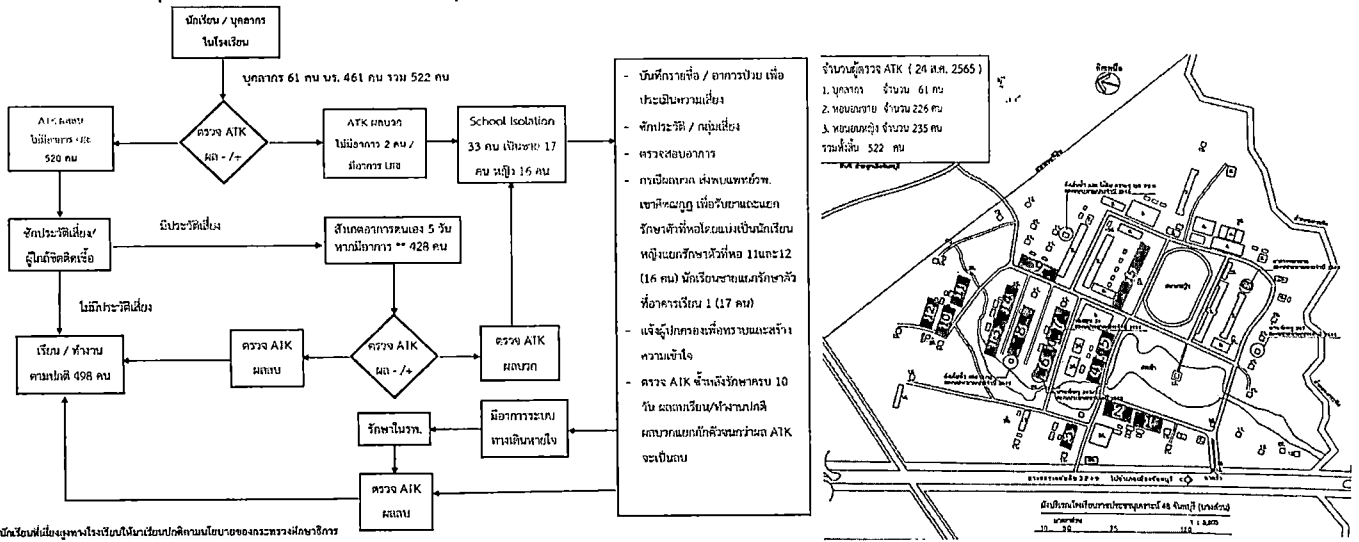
นักเรียน / บุคลากร ในโรงเรียน

บุคลากร 61 คน นร. 461 คน รวม 522 คน

ATK ผลลบ ไม่มีอาการ และ 520 คน

ตรวจ ATK ผล - /+

ATK ผลบวก ไม่มีอาการ 2 คน / มีอาการ 1 คน

School Isolation 33 คน เป็นชาย 17 คน หญิง 16 คน

- บันทึกรายชื่อ / อาการป่วย เพื่อประเมินความเสี่ยง
- จัดประวัติ / กลุ่มเสี่ยง
- ตรวจสอบอาการ
- กรณีผลบวก ส่งพบแพทย์รพ. เขาคิชฌกูฏ เพื่อรับยาและแยกรักษาตัวที่หอโดยแบ่งเป็นนักเรียนหญิงแยกรักษาตัวที่หอ 11และ12 (16 คน) นักเรียนชายแยกรักษาตัวที่อาคารเรียน 1 (17 คน)
- แจ้งผู้ปกครองเพื่อทราบและสร้างความเข้าใจ
- ตรวจ ATK ซ้ำหลังรักษาครบ 10 วัน ผลลบเรียน/ทำงานปกติ ผลบวกแยกกักตัวจนกว่าผล ATK จะเป็นลบ

จัดประวัติเสี่ยง/ ผู้ใกล้ชิดติดเชื้อ

มีประวัติเสี่ยง

สังเกตอาการตนเอง 5 วัน หากมีอาการ ** 428 คน

ไม่มีประวัติเสี่ยง

เรียน / ทำงาน ตามปกติ 498 คน

ตรวจ ATK ผลลบ

ตรวจ ATK ผล - /+

ตรวจ ATK ผลบวก

รักษาในรพ.

มีอาการระบบทางเดินหายใจ

ตรวจ ATK ผลลบ

นักเรียนที่เสี่ยงสูงทางโรงเรียนให้มาเรียนปกติตามนโยบายของกระทรวงศึกษาธิการ

จำนวนผู้ตรวจ ATK ( 24 ส.ค. 2565 )
1. บุคลากร จำนวน 61 คน
2. หอนอนชาย จำนวน 226 คน
3. หอนอนหญิง จำนวน 235 คน
รวมทั้งสิ้น 522 คน

ทิศเหนือ

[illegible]